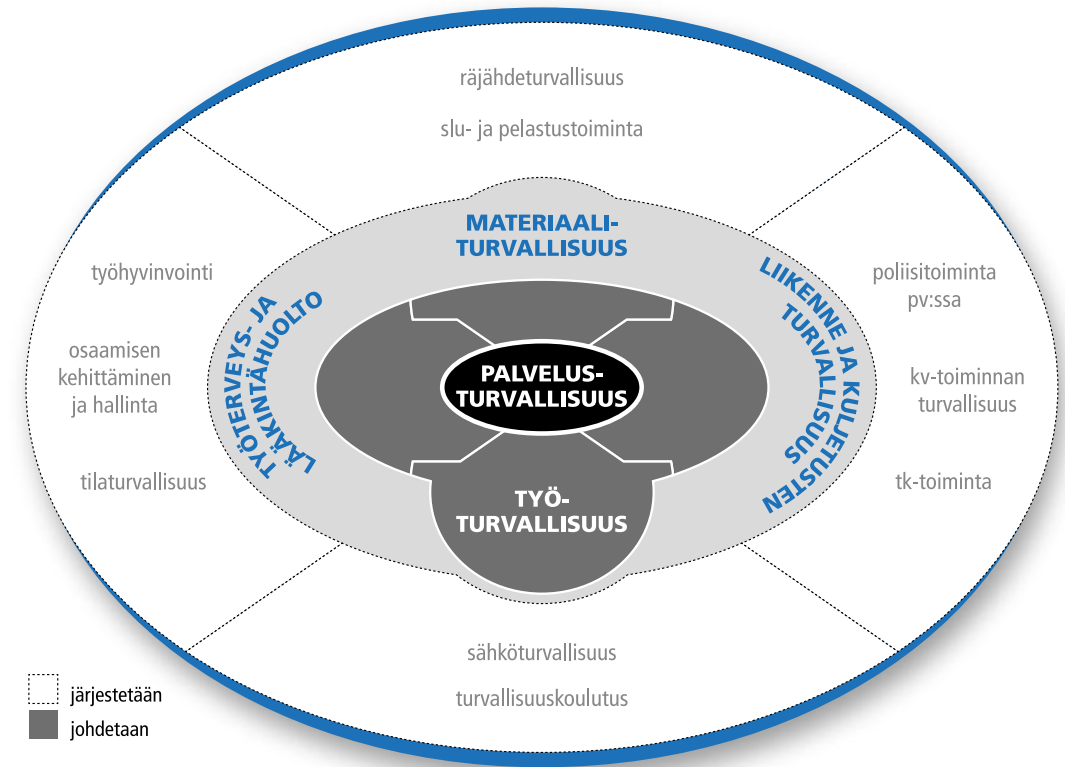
räjähdeturvallisuus

slu- ja pelastustoiminta

MATERIAALI-
TURVALLISUUS

työhyvinvointi

osaamisen kehittäminen ja hallinta

tilaturvallisuus

TYÖTERVEYS- JA LÄÄKINTÄHUOLTO

PALVELUS-
TURVALLISUUS

TYÖ-
TURVALLISUUS

LIIKENNE JA KULJETUSTEN TURVALLISUUS

poliisitoiminta pv:ssa

kv-toiminnan turvallisuus

tk-toiminta

sähköturvallisuus

turvallisuuskoulutus

järjestetään

johdetaan